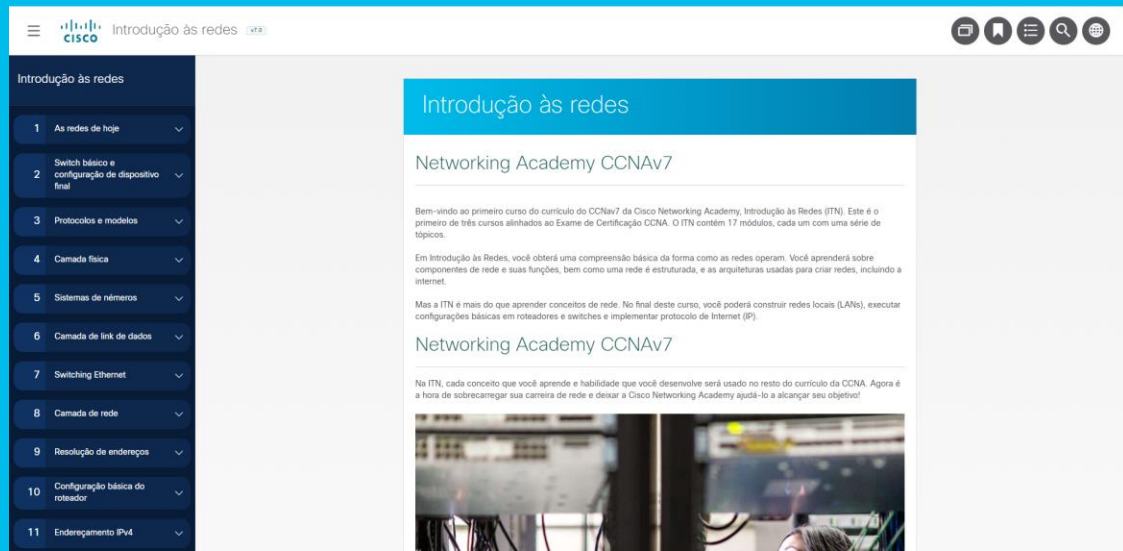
cisco Introdução às redes v7.0

Introdução às redes

1 As redes de hoje
2 Switch básico e configuração de dispositivo final
3 Protocolos e modelos
4 Camada física
5 Sistemas de números
6 Camada de link de dados
7 Switching Ethernet
8 Camada de rede
9 Resolução de endereços
10 Configuração básica do roteador
11 Endereçamento IPv4

Introdução às redes

Networking Academy CCNAv7

Bem-vindo ao primeiro curso do currículo do CCNAv7 da Cisco Networking Academy, Introdução às Redes (ITN). Este é o primeiro de três cursos alinhados ao Exame de Certificação CCNA. O ITN contém 17 módulos, cada um com uma série de tópicos.

Em Introdução às Redes, você obterá uma compreensão básica da forma como as redes operam. Você aprenderá sobre componentes de rede e suas funções, bem como uma rede é estruturada, e as arquiteturas usadas para criar redes, incluindo a internet.

Mas a ITN é mais do que aprender conceitos de rede. No final deste curso, você poderá construir redes locais (LANs), executar configurações básicas em roteadores e switches e implementar protocolo de Internet (IP).

Networking Academy CCNAv7

Na ITN, cada conceito que você aprende e habilidade que você desenvolve será usado no resto do currículo da CCNA. Agora é a hora de sobrecarregar sua carreira de rede e deixar a Cisco Networking Academy ajudá-lo a alcançar seu objetivo!